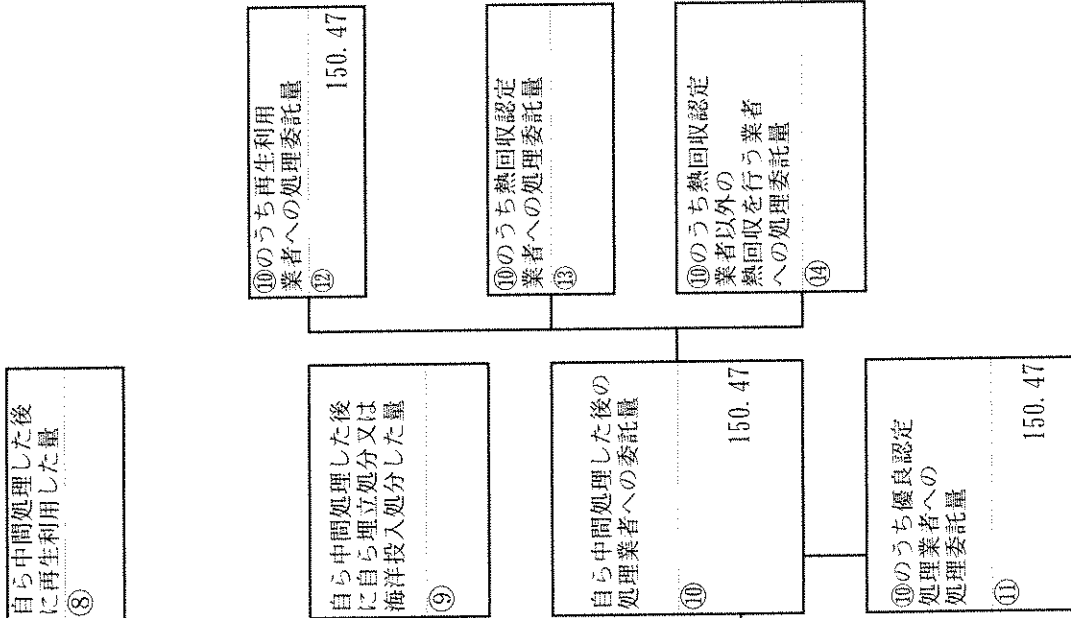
自ら中間処理した後に再生利用した量
⑧

自ら中間処理した後に自ら埋立処分又は海洋投入処分した量
⑨

自ら中間処理した後の処理業者への委託量
⑩ 150.47

⑩のうち優良認定処理業者への処理委託量
⑪ 150.47

⑩のうち再生利用業者への処理委託量
⑫ 150.47

⑩のうち熱回収認定業者への処理委託量
⑬

⑩のうち熱回収認定業者以外の熱回収を行う業者への処理委託量
⑭